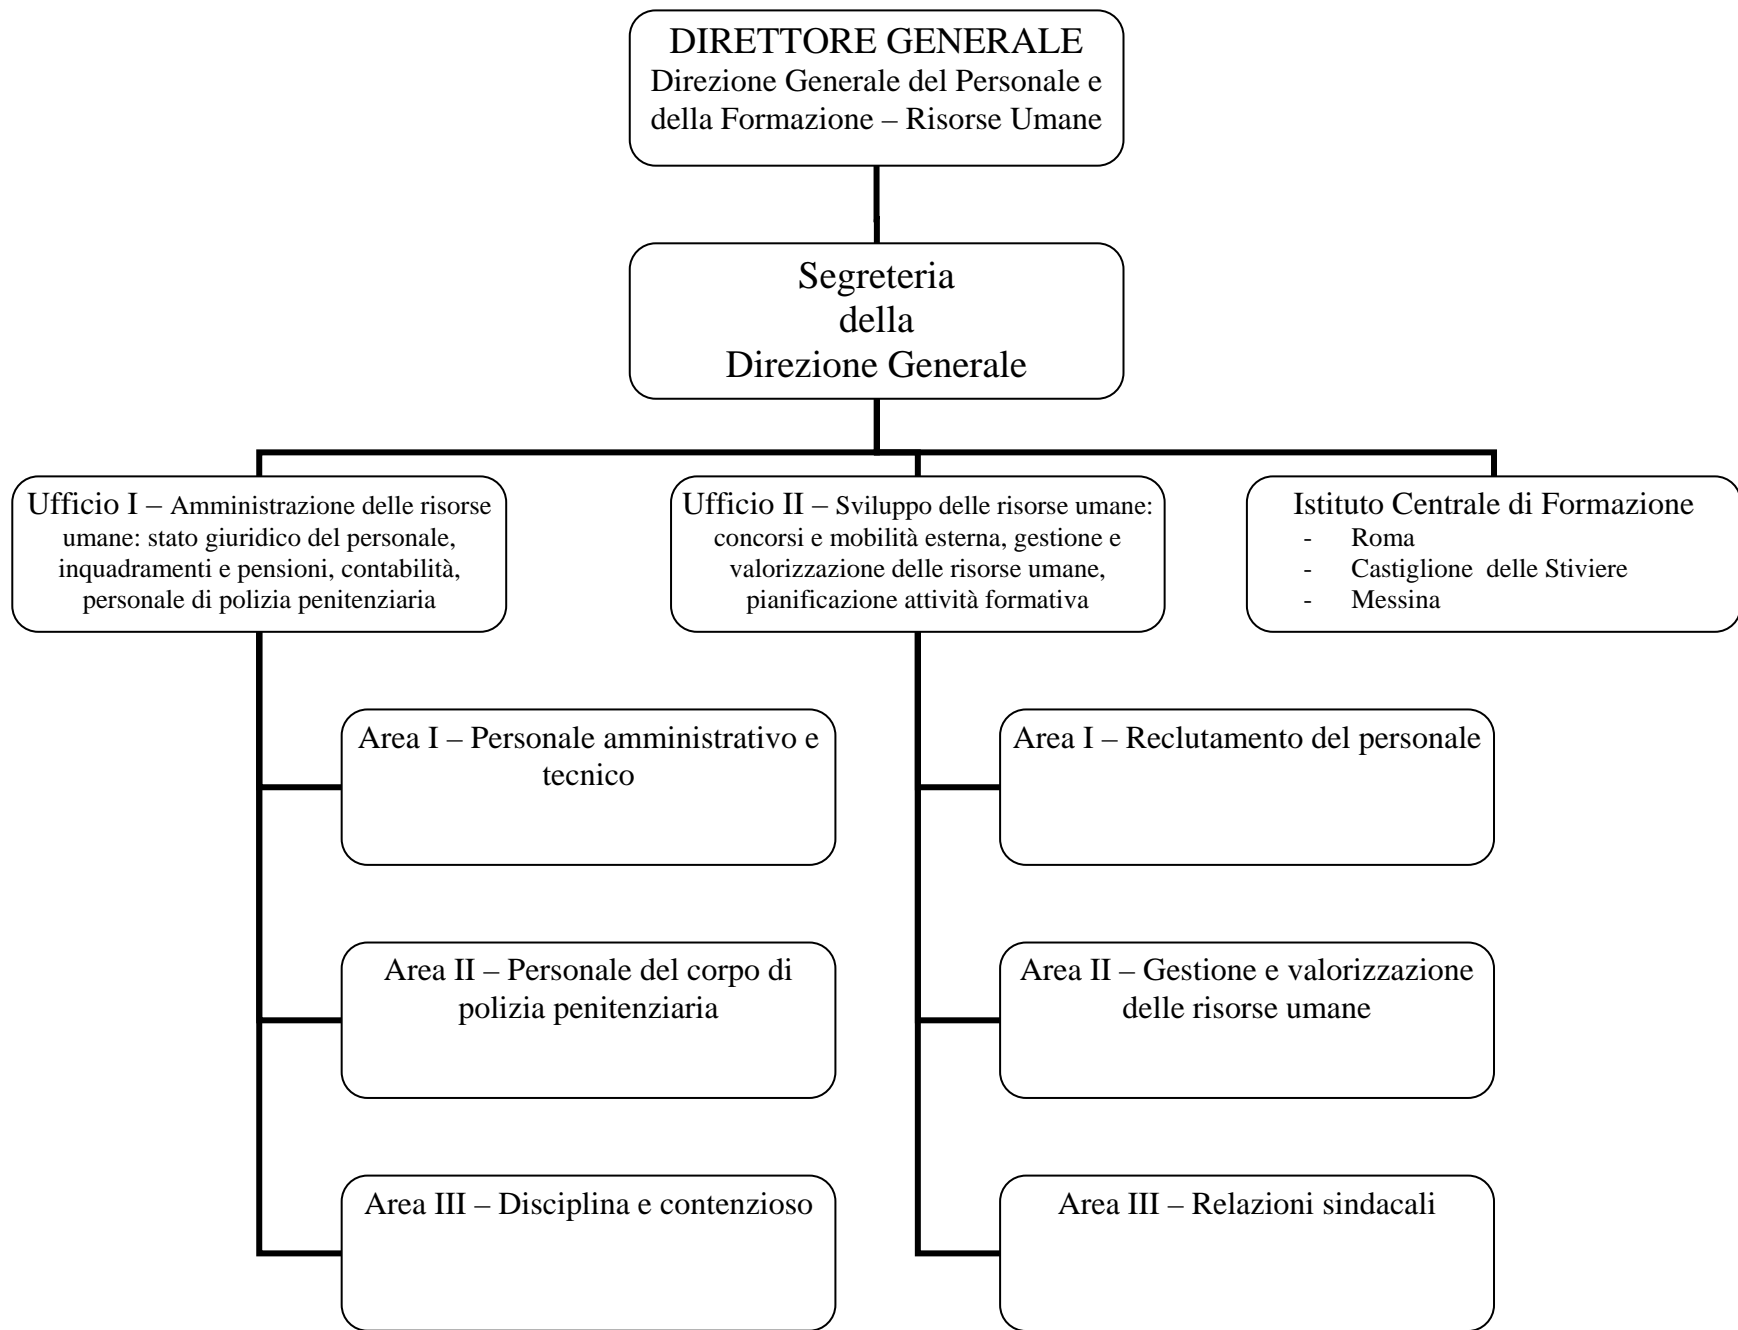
DIRETTORE GENERALE
Direzione Generale del Personale e della Formazione – Risorse Umane

Segreteria
della
Direzione Generale

Ufficio I – Amministrazione delle risorse umane: stato giuridico del personale, inquadramenti e pensioni, contabilità, personale di polizia penitenziaria

Ufficio II – Sviluppo delle risorse umane: concorsi e mobilità esterna, gestione e valorizzazione delle risorse umane, pianificazione attività formativa

Istituto Centrale di Formazione
- Roma
- Castiglione delle Stiviere
- Messina

Area I – Personale amministrativo e tecnico

Area II – Personale del corpo di polizia penitenziaria

Area III – Disciplina e contenzioso

Area I – Reclutamento del personale

Area II – Gestione e valorizzazione delle risorse umane

Area III – Relazioni sindacali